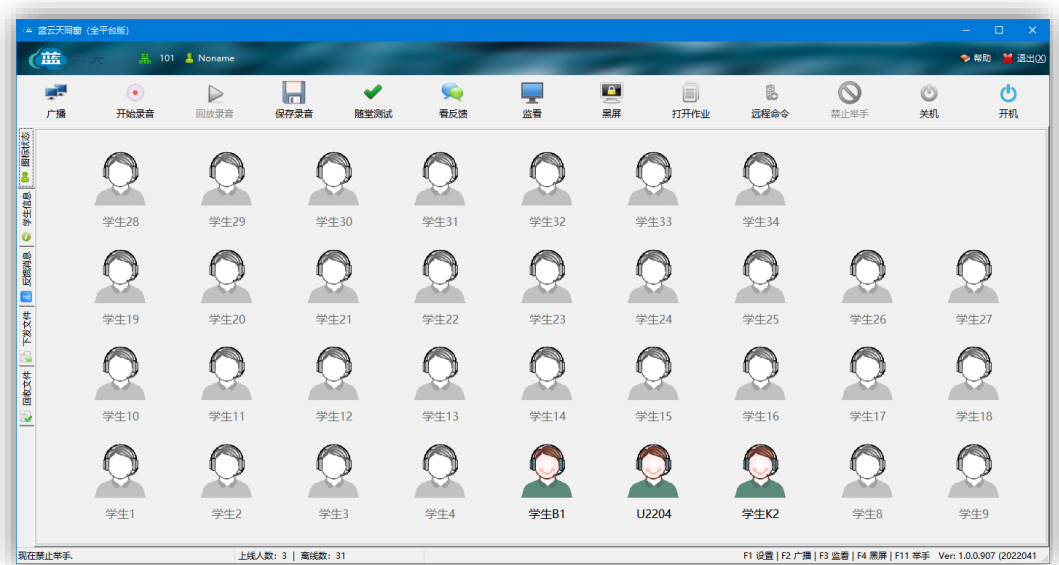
蓝云天同窗（全平台版）

蓝 云天 101 Noname 帮助 退出(X)

广播 开始录音 回放录音 保存录音 随堂测试 看反馈 监看 黑屏 打开作业 远程命令 禁止举手 关机 开机

图标状态 学生信息 反馈消息 下发文件 回收文件

学生28 学生29 学生30 学生31 学生32 学生33 学生34

学生19 学生20 学生21 学生22 学生23 学生24 学生25 学生26 学生27

学生10 学生11 学生12 学生13 学生14 学生15 学生16 学生17 学生18

学生1 学生2 学生3 学生4 学生B1 U2204 学生K2 学生8 学生9

现在禁止举手. 上线人数: 3 | 离线数: 31 F1 设置 | F2 广播 | F3 监看 | F4 黑屏 | F11 举手 Ver: 1.0.0.907 (2022041